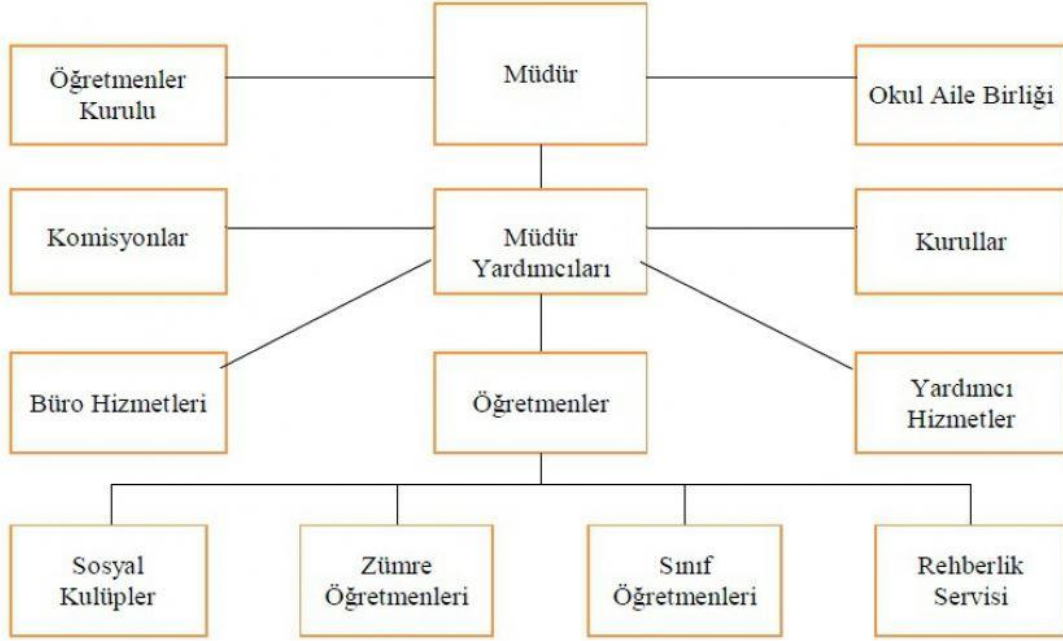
Öğretmenler Kurulu

Müdür

Okul Aile Birliği

Komisyonlar

Müdür Yardımcıları

Kurullar

Büro Hizmetleri

Öğretmenler

Yardımcı Hizmetler

Sosyal Kulüpler

Zümre Öğretmenleri

Sınıf Öğretmenleri

Rehberlik Servisi